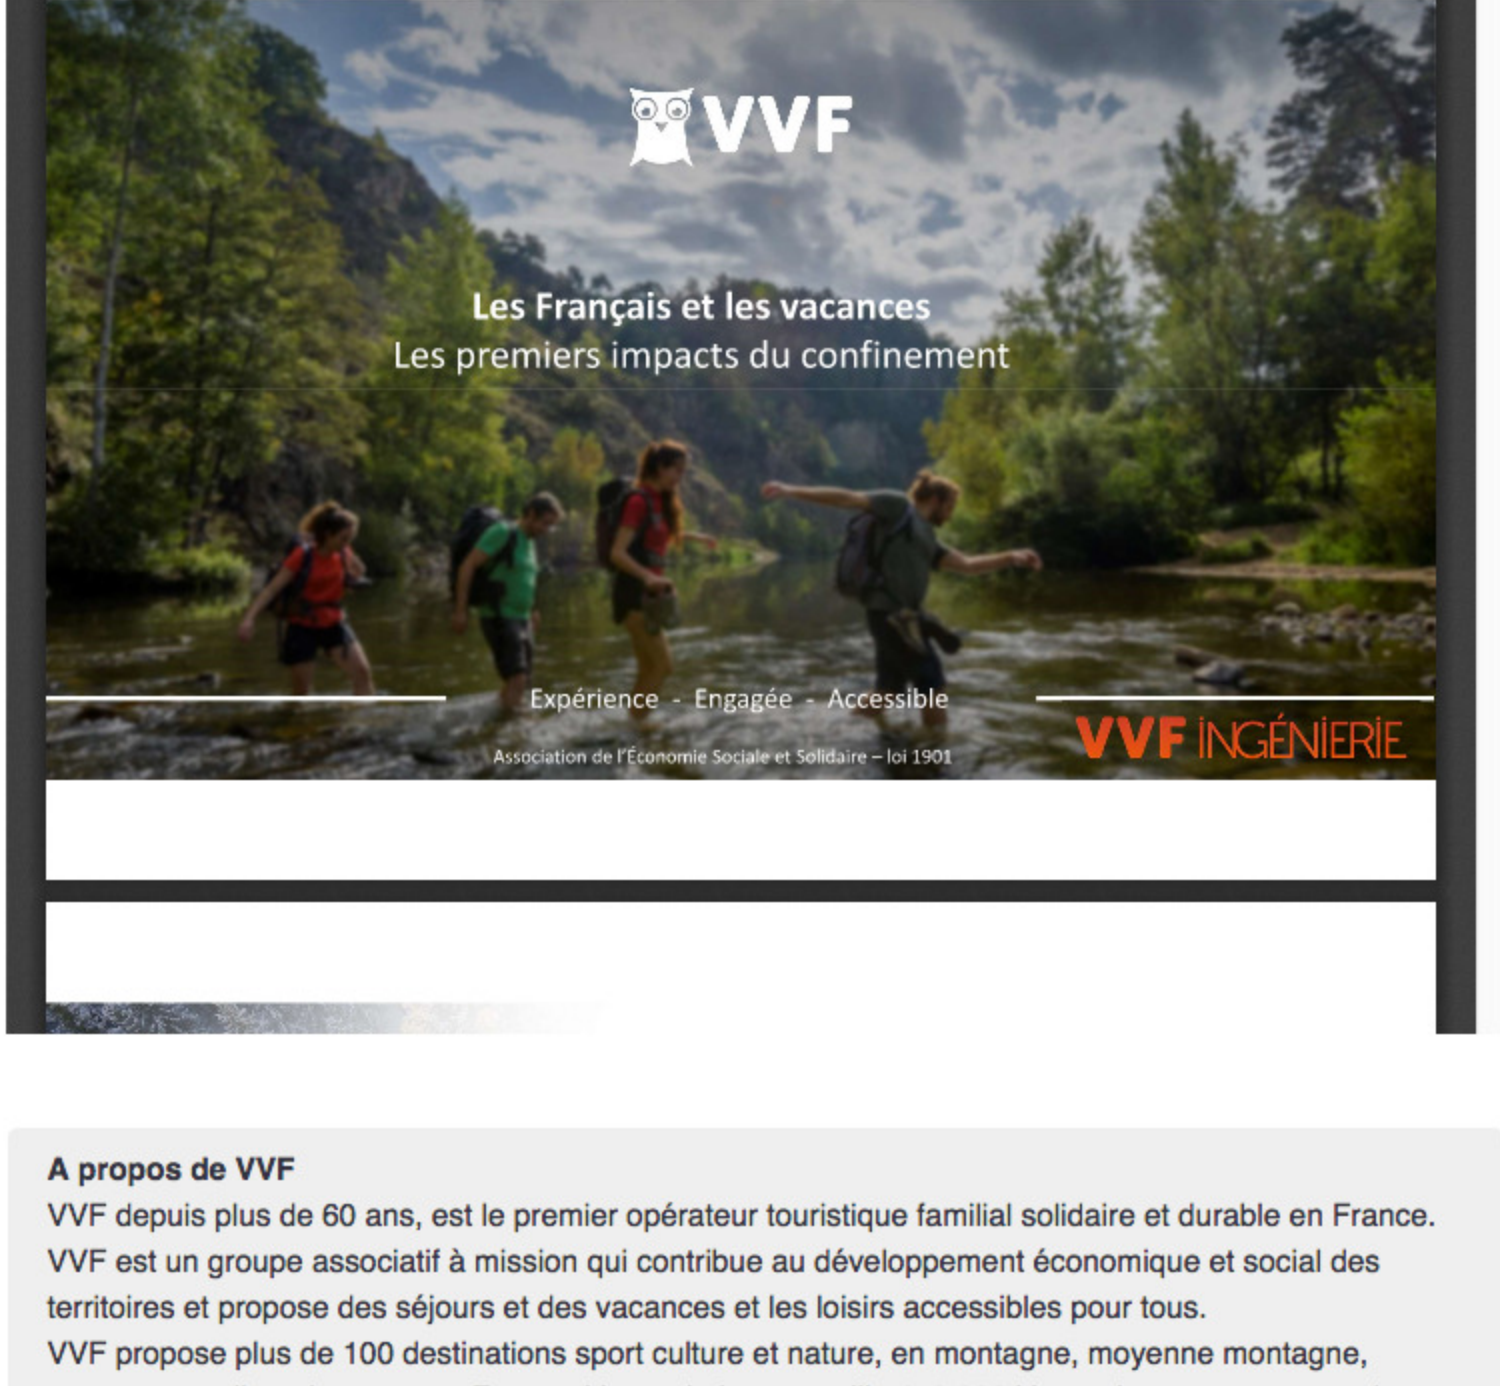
VVF

Les Français et les vacances
Les premiers impacts du confinement

Expérience - Engagée - Accessible

Association de l'Économie Sociale et Solidaire – loi 1901

VVF INGÉNIERIE

A propos de VVF
VVF depuis plus de 60 ans, est le premier opérateur touristique familial solidaire et durable en France.
VVF est un groupe associatif à mission qui contribue au développement économique et social des territoires et propose des séjours et des vacances et les loisirs accessibles pour tous.
VVF propose plus de 100 destinations sport culture et nature, en montagne, moyenne montagne,